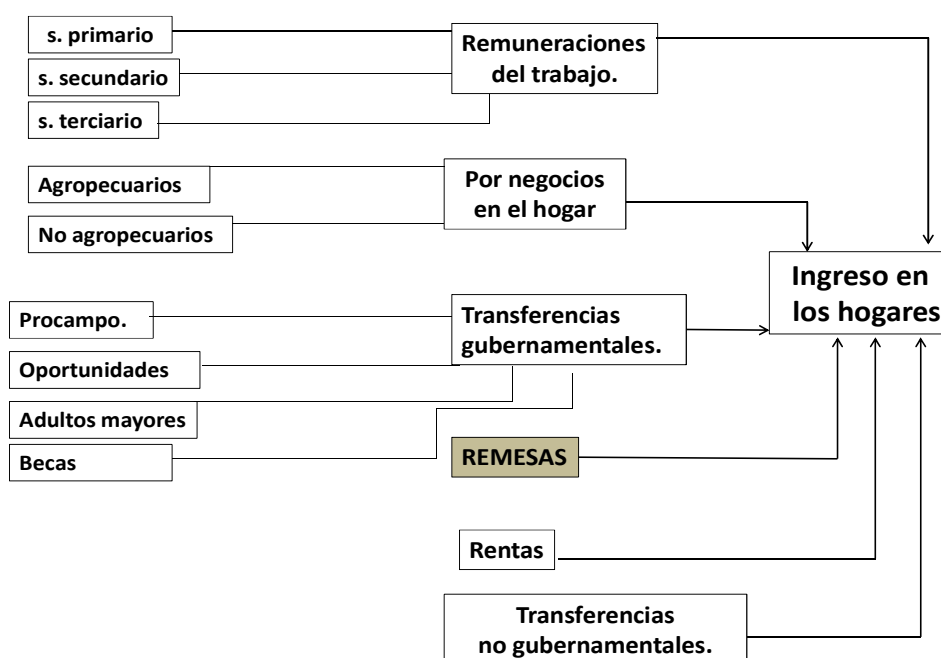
s. primario

s. secundario

s. terciario

Remuneraciones del trabajo.

Agropecuarios

No agropecuarios

Por negocios en el hogar

Ingreso en los hogares

Procampo.

Oportunidades

Adultos mayores

Becas

Transferencias gubernamentales.

REMESAS

Rentas

Transferencias no gubernamentales.